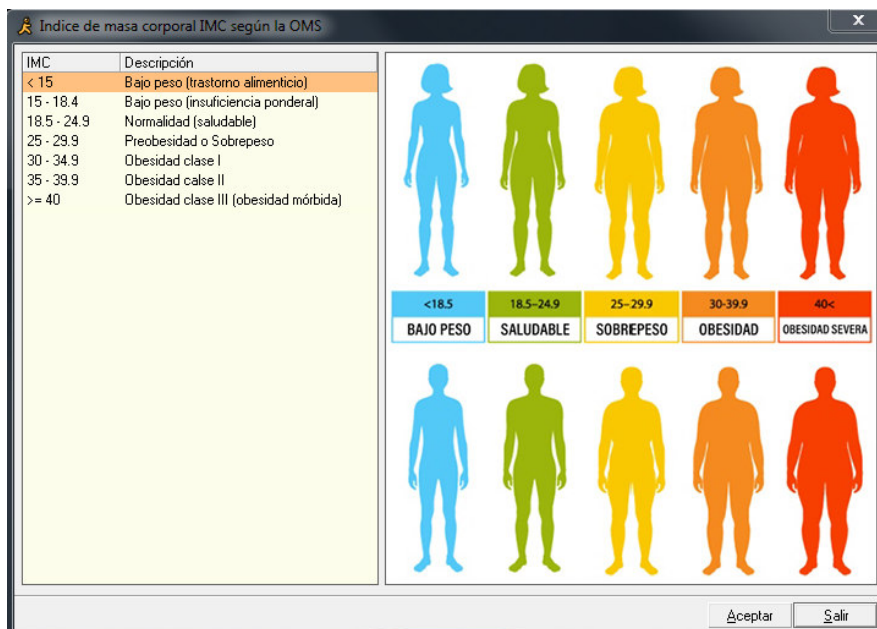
Indice de masa corporal IMC según la OMS

| IMC | Descripción |
|---|---|
| < 15 | Bajo peso (trastorno alimenticio) |
| 15 - 18.4 | Bajo peso (insuficiencia ponderal) |
| 18.5 - 24.9 | Normalidad (saludable) |
| 25 - 29.9 | Preobesidad o Sobrepeso |
| 30 - 34.9 | Obesidad clase I |
| 35 - 39.9 | Obesidad calse II |
| >= 40 | Obesidad clase III (obesidad mórbida) |

<18.5
BAJO PESO
18.5–24.9
SALUDABLE
25–29.9
SOBREPESO
30-39.9
OBESIDAD
40<
OBESIDAD SEVERA

Aceptar
Salir